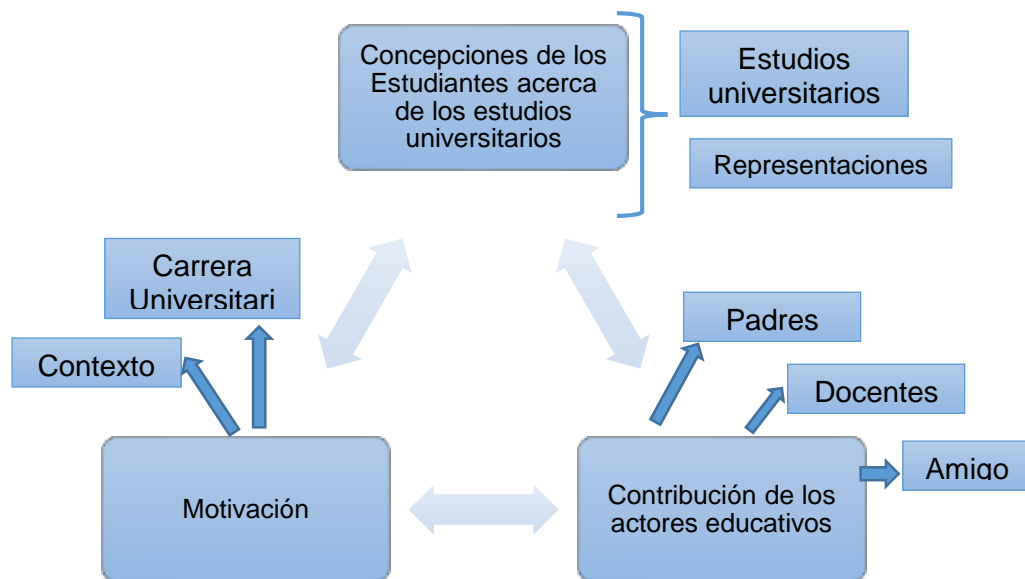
Concepciones de los Estudiantes acerca de los estudios universitarios

Estudios universitarios

Representaciones

Carrera Universitari

Contexto

Padres

Docentes

Amigo

Motivación

Contribución de los actores educativos